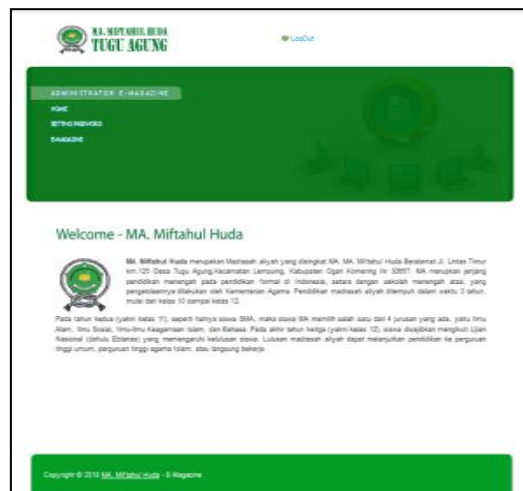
MA. MIFTAHUL HUDA
TUGU AGUNG

LogOut

ADMINISTRATOR E-MAGAZINE
HOME
SETTING PASSWORD
E-MAGAZINE

Welcome - MA. Miftahul Huda

MA. Miftahul Huda merupakan Madrasah aliyah yang disingkat MA. MA. Miftahul Huda Beralamat Jl. Lintas Timur km.120 Desa Tugu Agung,Kecamatan Lempuing, Kabupaten Ogan Komering Ilir 30657. MA merupakan jenjang pendidikan menengah pada pendidikan formal di Indonesia, setara dengan sekolah menengah atas, yang pengelolaannya dilakukan oleh Kementerian Agama. Pendidikan madrasah aliyah ditempuh dalam waktu 3 tahun, mulai dari kelas 10 sampai kelas 12.

Pada tahun kedua (yakni kelas 11), seperti halnya siswa SMA, maka siswa MA memilih salah satu dari 4 jurusan yang ada, yaitu Ilmu Alam, Ilmu Sosial, Ilmu-ilmu Keagamaan Islam, dan Bahasa. Pada akhir tahun ketiga (yakni kelas 12), siswa diwajibkan mengikuti Ujian Nasional (dahulu Ebtanas) yang memengaruhi kelulusan siswa. Lulusan madrasah aliyah dapat melanjutkan pendidikan ke perguruan tinggi umum, perguruan tinggi agama Islam, atau langsung bekerja.

Copyright © 2015 MA. Miftahul Huda - E-Magazine